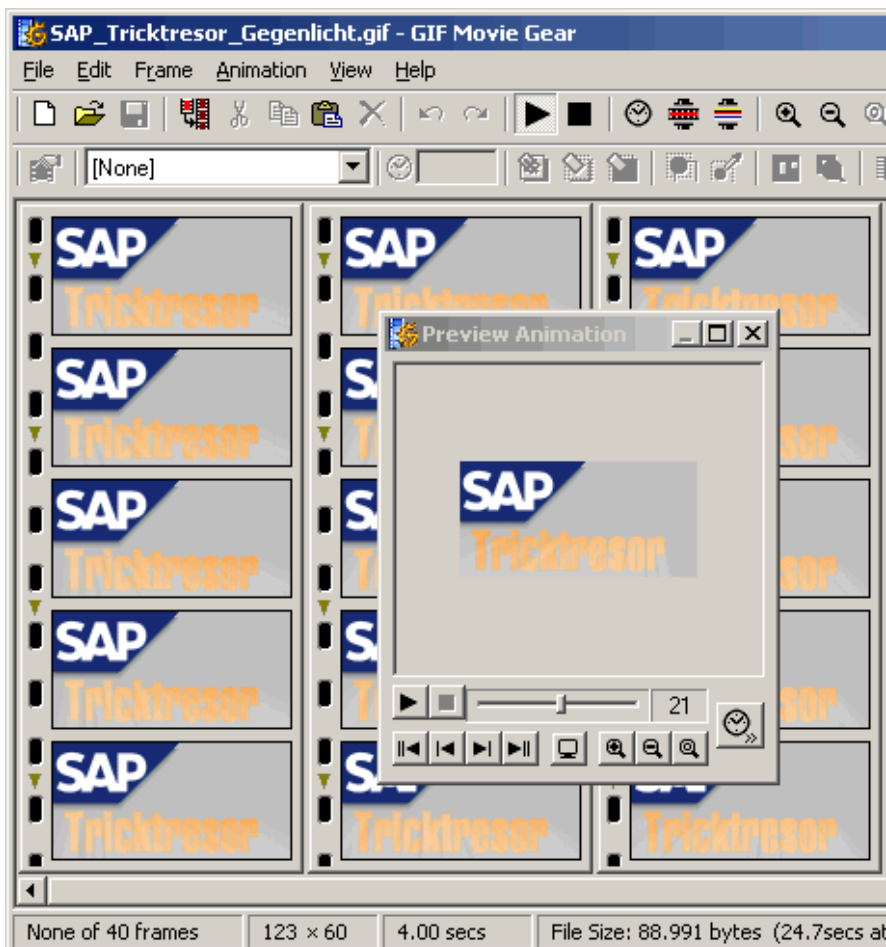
SAP_Tricktresor_Gegenlicht.gif - GIF Movie Gear

File Edit Frame Animation View Help

[None]

SAP Tricktresor

SAP Tricktresor

SAP Tricktresor

SAP Tricktresor

SAP Tricktresor

SAP Tricktresor

SAP Tricktresor

SAP Tricktresor

SAP Tricktresor

SAP Tricktresor

Preview Animation

SAP Tricktresor

21

None of 40 frames | 123 × 60 | 4.00 secs | File Size: 88.991 bytes (24.7secs at